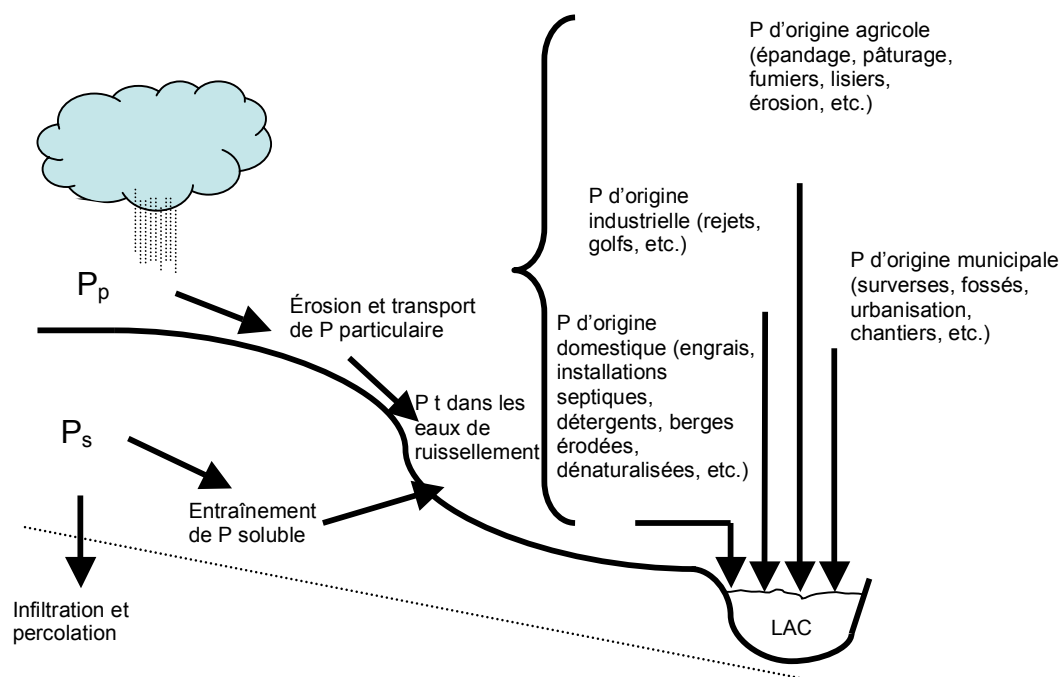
P d'origine agricole (épandage, pâturage, fumiers, lisiers, érosion, etc.)

P d'origine industrielle (rejets, golfs, etc.)

P d'origine municipale (surverses, fossés, urbanisation, chantiers, etc.)

P d'origine domestique (engrais, installations septiques, détergents, berges érodées, dénaturalisées, etc.)

$P_p$

Érosion et transport de P particulaire

P t dans les eaux de ruissellement

$P_s$

Entraînement de P soluble

Infiltration et percolation

LAC